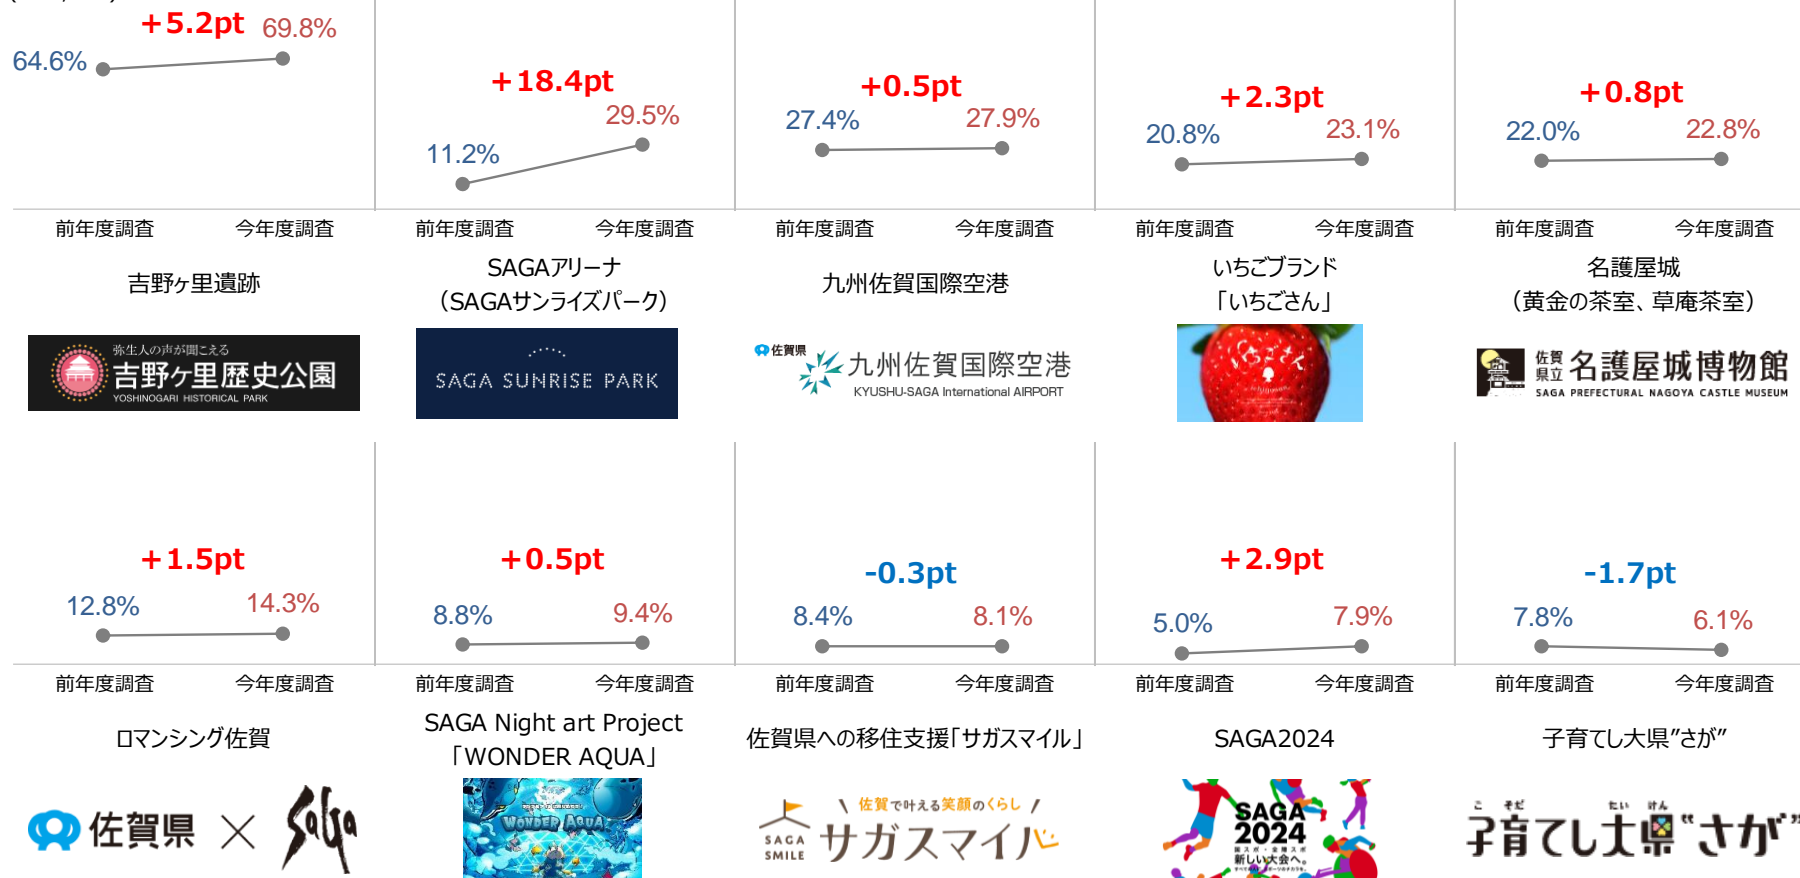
+5.2pt
64.6% 69.8%
前年度調査 今年度調査
吉野ケ里遺跡
弥生人の声が聞こえる
吉野ケ里歴史公園
YOSHINOGARI HISTORICAL PARK

+18.4pt
11.2% 29.5%
前年度調査 今年度調査
SAGAアリーナ
（SAGAサンライズパーク）
SAGA SUNRISE PARK

+0.5pt
27.4% 27.9%
前年度調査 今年度調査
九州佐賀国際空港
佐賀県
九州佐賀国際空港
KYUSHU-SAGA International AIRPORT

+2.3pt
20.8% 23.1%
前年度調査 今年度調査
いちごブランド
「いちごさん」

+0.8pt
22.0% 22.8%
前年度調査 今年度調査
名護屋城
（黄金の茶室、草庵茶室）
佐賀県立 名護屋城博物館
SAGA PREFECTURAL NAGOYA CASTLE MUSEUM

+1.5pt
12.8% 14.3%
前年度調査 今年度調査
ロマンシング佐賀
佐賀県 × SaGa

+0.5pt
8.8% 9.4%
前年度調査 今年度調査
SAGA Night art Project
「WONDER AQUA」
WONDER AQUA

-0.3pt
8.4% 8.1%
前年度調査 今年度調査
佐賀県への移住支援「サガスマイル」
佐賀で叶える笑顔のくらし
SAGA SMILE サガスマイル

+2.9pt
5.0% 7.9%
前年度調査 今年度調査
SAGA2024
SAGA 2024
新しい大会へ。

-1.7pt
7.8% 6.1%
前年度調査 今年度調査
子育てし大県”さが”
子育てし大県"さが"